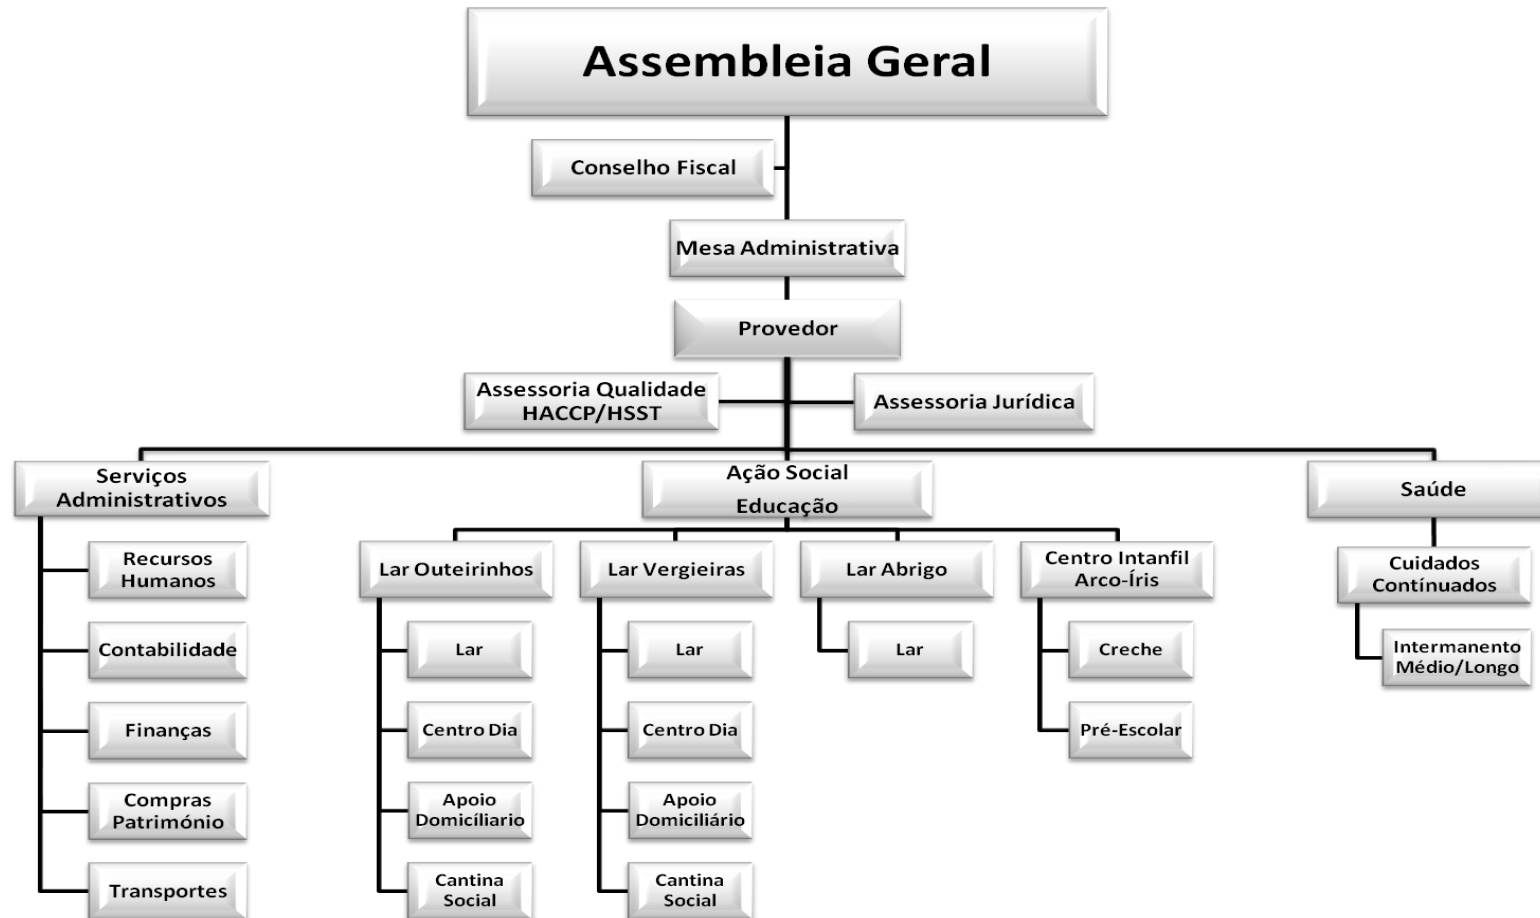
Assembleia Geral

Conselho Fiscal

Mesa Administrativa

Provedor

Assessoria Qualidade HACCP/HSST

Assessoria Jurídica

Serviços Administrativos

Ação Social Educação

Saúde

Recursos Humanos

Contabilidade

Finanças

Compras Património

Transportes

Lar Outeirinhos

Lar

Centro Dia

Apoio Domicíliario

Cantina Social

Lar Vergieiras

Lar

Centro Dia

Apoio Domiciliário

Cantina Social

Lar Abrigo

Lar

Centro Intanfil Arco-Íris

Creche

Pré-Escolar

Cuidados Contínuados

Intermanento Médio/Longo